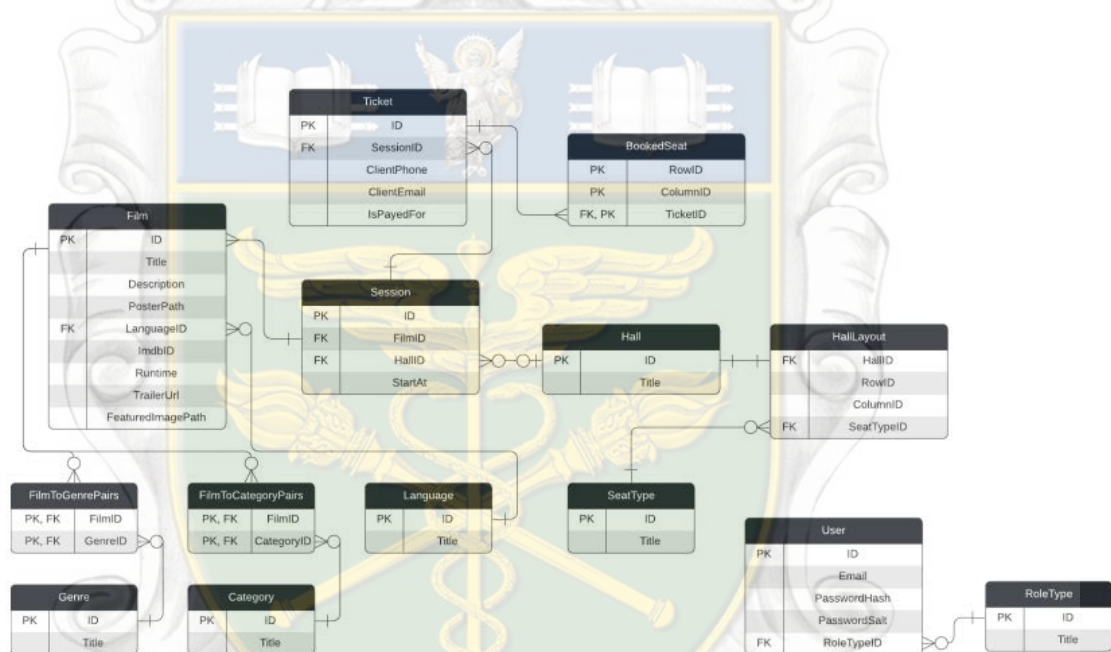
Ticket

| | |
|---|---|
| PK | ID |
| FK | SessionID |
| | ClientPhone |
| | ClientEmail |
| | IsPayedFor |

BookedSeat

| | |
|---|---|
| PK | RowID |
| PK | ColumnID |
| FK, PK | TicketID |

Film

| | |
|---|---|
| PK | ID |
| | Title |
| | Description |
| | PosterPath |
| FK | LanguageID |
| | ImdbID |
| | Runtime |
| | TrailerUrl |
| | FeaturedImagePath |

Session

| | |
|---|---|
| PK | ID |
| FK | FilmID |
| FK | HallID |
| | StartAt |

Hall

| | |
|---|---|
| PK | ID |
| | Title |

HallLayout

| | |
|---|---|
| FK | HallID |
| | RowID |
| | ColumnID |
| FK | SeatTypeID |

FilmToGenrePairs

| | |
|---|---|
| PK, FK | FilmID |
| PK, FK | GenreID |

FilmToCategoryPairs

| | |
|---|---|
| PK, FK | FilmID |
| PK, FK | CategoryID |

Language

| | |
|---|---|
| PK | ID |
| | Title |

SeatType

| | |
|---|---|
| PK | ID |
| | Title |

User

| | |
|---|---|
| PK | ID |
| | Email |
| | PasswordHash |
| | PasswordSalt |
| FK | RoleTypeID |

Genre

| | |
|---|---|
| PK | ID |
| | Title |

Category

| | |
|---|---|
| PK | ID |
| | Title |

RoleType

| | |
|---|---|
| PK | ID |
| | Title |